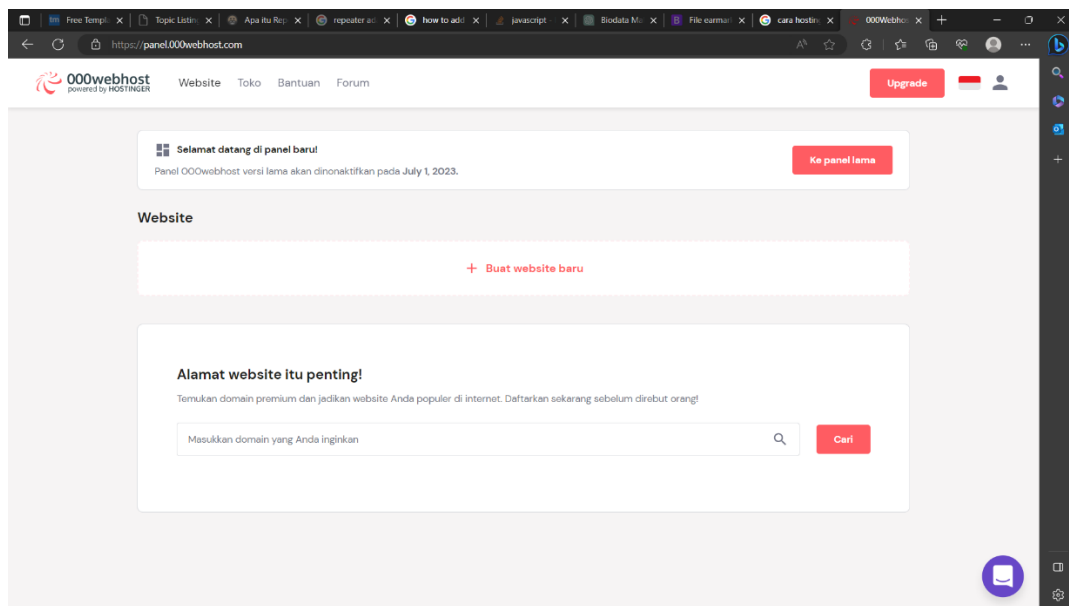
Free Templ | Topic Listin | Apa itu Rep | repeater ad | how to add | javascript - | Biodata Ma | File earmar | cara hostin | 000Webho

https://panel.000webhost.com

000webhost
powered by HOSTINGER

Website Toko Bantuan Forum

Upgrade

Selamat datang di panel baru!

Panel 000webhost versi lama akan dinonaktifkan pada July 1, 2023.

Ke panel lama

Website

+ Buat website baru

Alamat website itu penting!

Temukan domain premium dan jadikan website Anda populer di internet. Daftarkan sekarang sebelum direbut orang!

Masukkan domain yang Anda inginkan

Cari